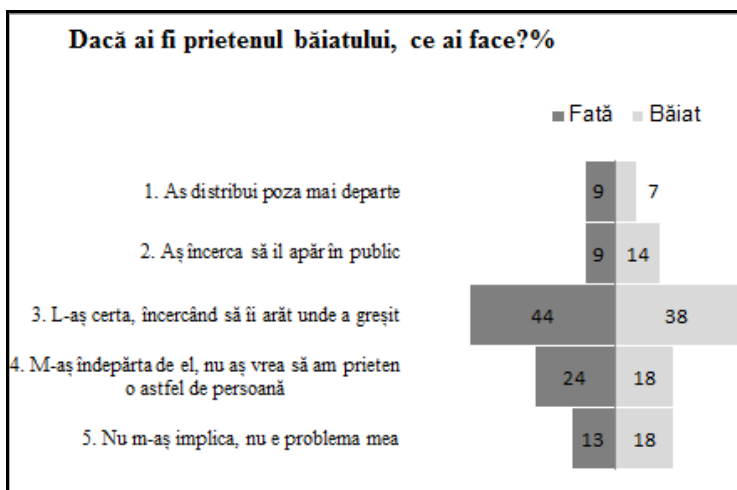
Dacă ai fi prietenul băiatului, ce ai face?%

Fată Băiat

1. As distribui poza mai departe 9 7

2. Aș încerca să il apăr în public 9 14

3. L-aș certa, încercând să îi arăt unde a greșit 44 38

4. M-aș îndepărta de el, nu aș vrea să am prieten o astfel de persoană 24 18

5. Nu m-aș implica, nu e problema mea 13 18